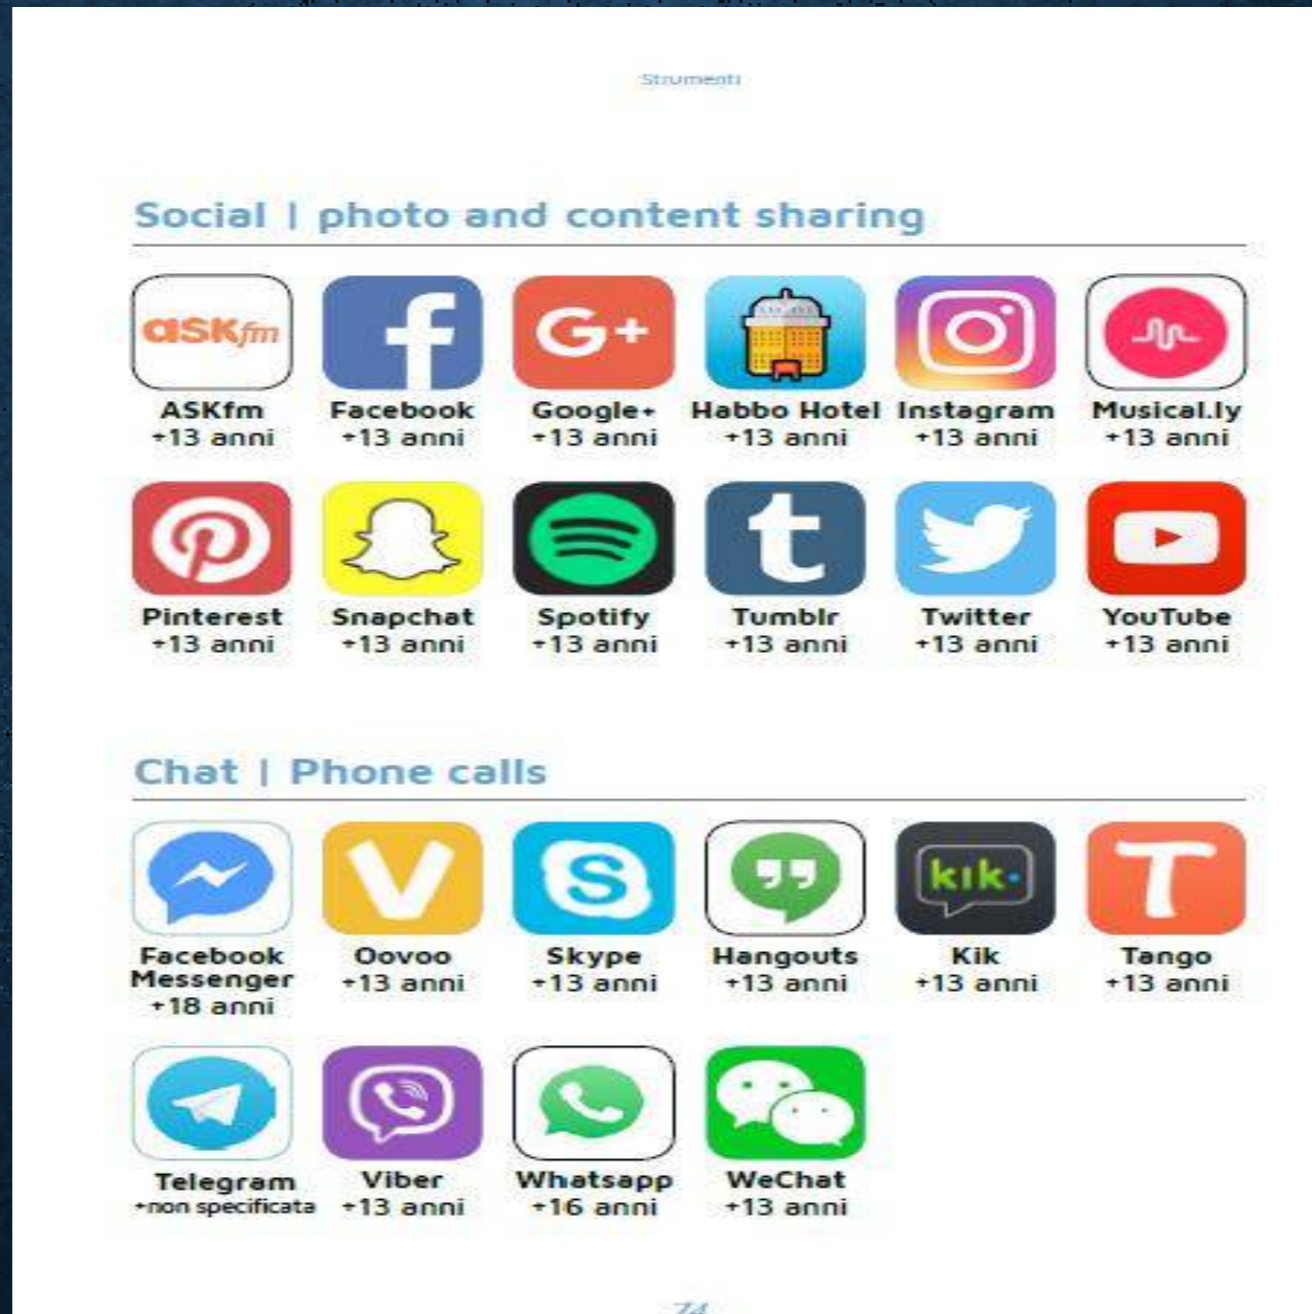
Strumenti

Social | photo and content sharing

askfm
ASKfm
+13 anni

Facebook
+13 anni

Google+
+13 anni

Habbo Hotel
+13 anni

Instagram
+13 anni

Musical.ly
+13 anni

Pinterest
+13 anni

Snapchat
+13 anni

Spotify
+13 anni

Tumblr
+13 anni

Twitter
+13 anni

YouTube
+13 anni

Chat | Phone calls

Facebook Messenger
+18 anni

Oovoo
+13 anni

Skype
+13 anni

Hangouts
+13 anni

kik·
Kik
+13 anni

Tango
+13 anni

Telegram
+non specificata

Viber
+13 anni

Whatsapp
+16 anni

WeChat
+13 anni

74